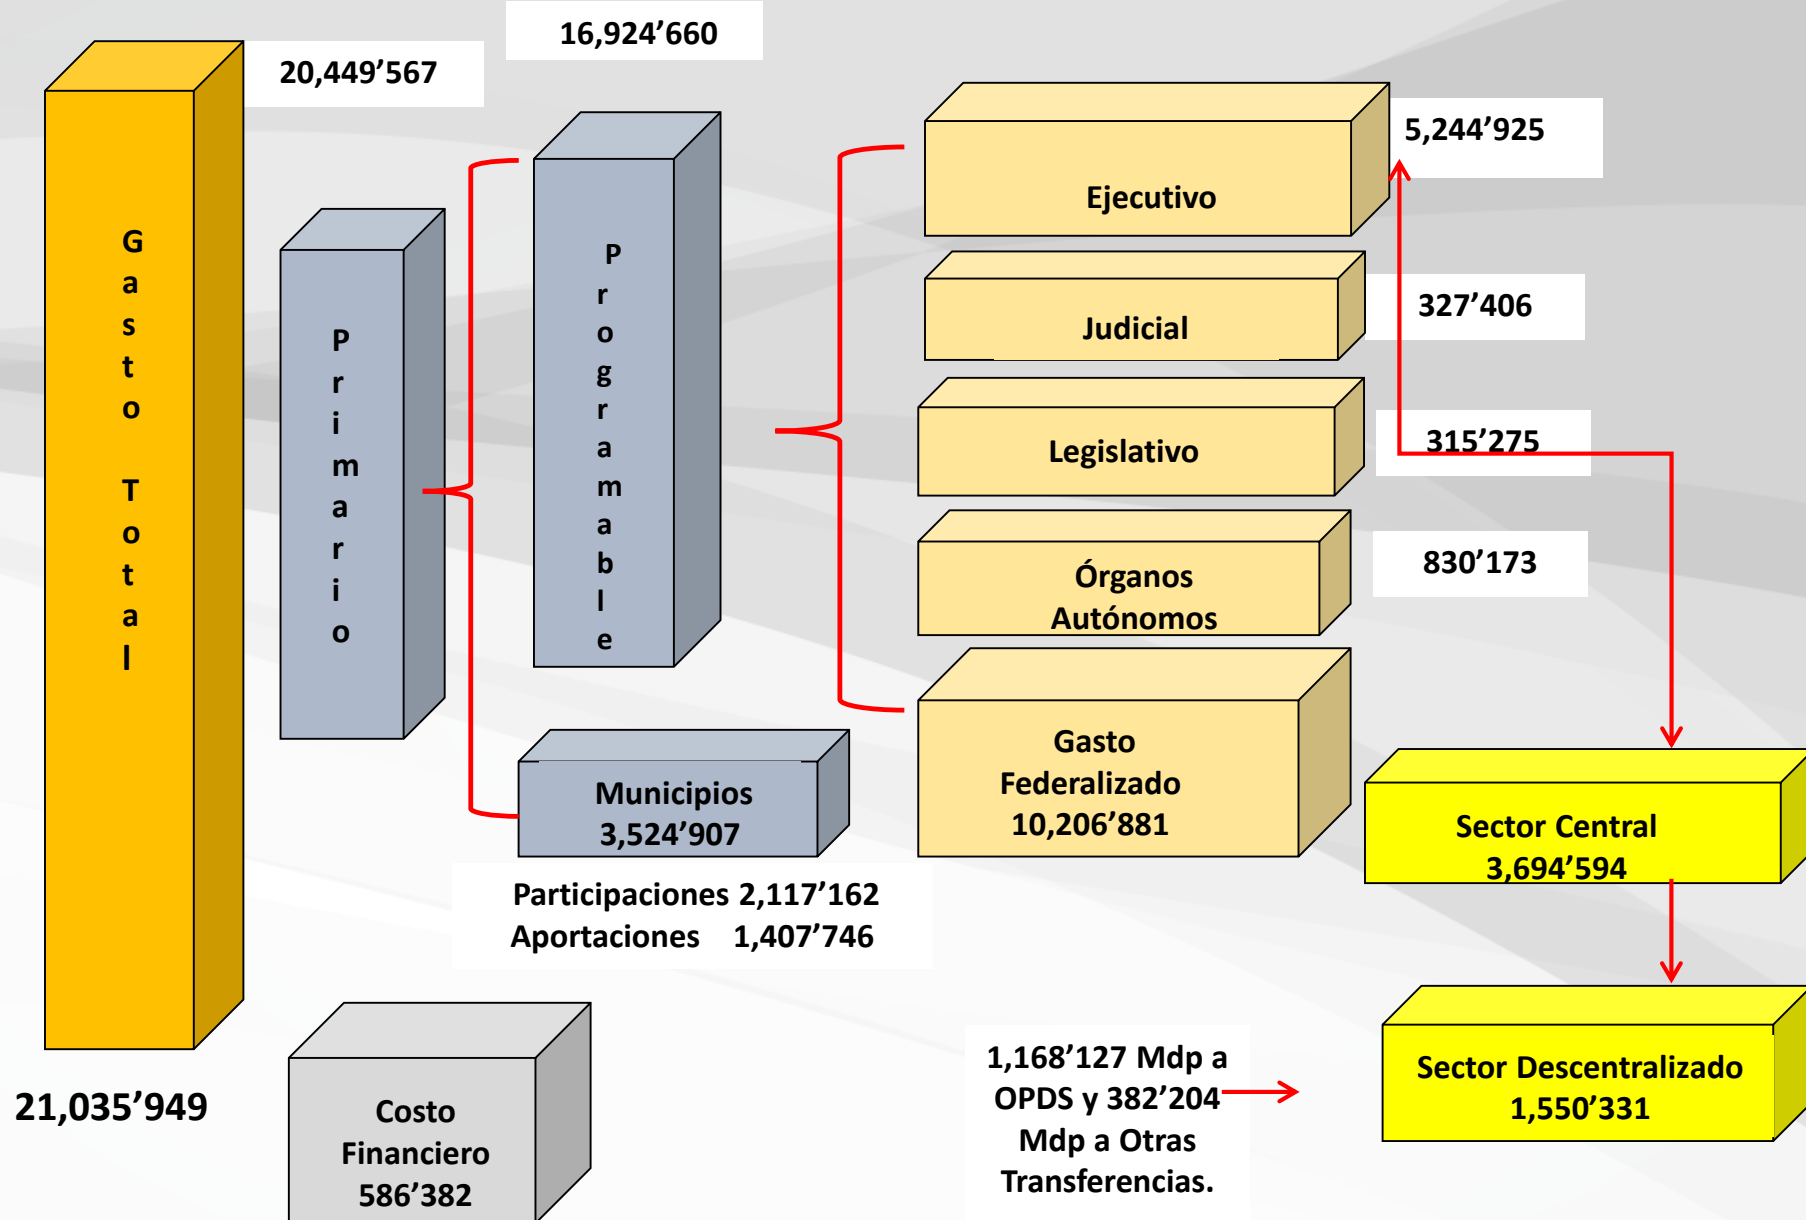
Gasto Total

21,035’949

20,449’567

Primario

16,924’660

Programable

Municipios
3,524’907

Participaciones 2,117’162
Aportaciones 1,407’746

Costo
Financiero
586’382

Ejecutivo

5,244’925

Judicial

327’406

Legislativo

315’275

Órganos
Autónomos

830’173

Gasto
Federalizado
10,206’881

Sector Central
3,694’594

1,168’127 Mdp a
OPDS y 382’204
Mdp a Otras
Transferencias.

Sector Descentralizado
1,550’331